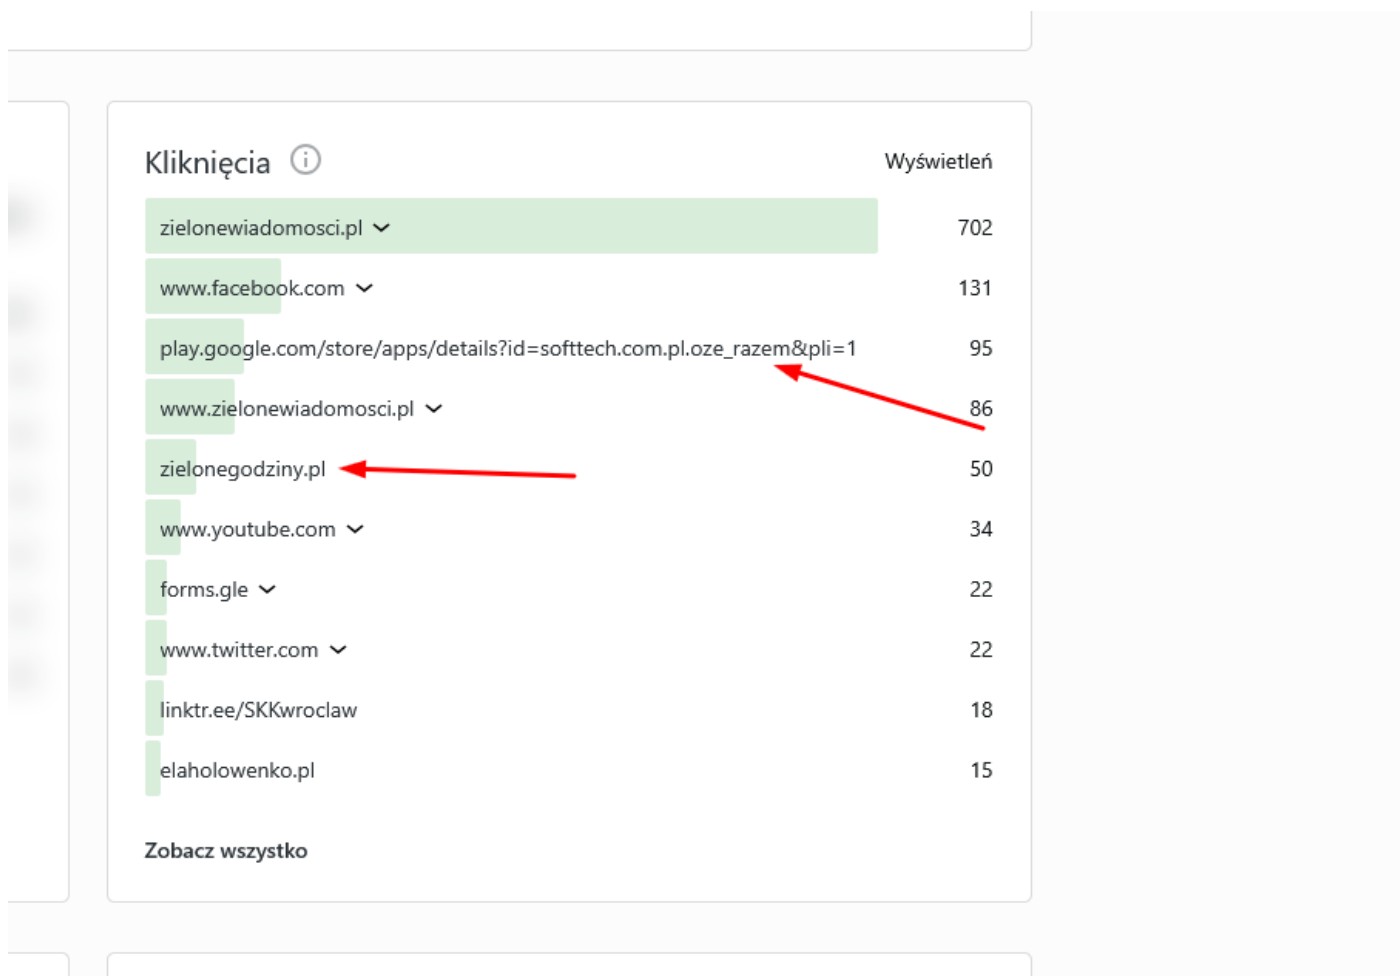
Kliknięcia

Wyświetleń

| | |
|---|---|
| zielonewiadomosci.pl | 702 |
| www.facebook.com | 131 |
| play.google.com/store/apps/details?id=softtech.com.pl.oze_razem&pli=1 | 95 |
| www.zielonewiadomosci.pl | 86 |
| zielonegodziny.pl | 50 |
| www.youtube.com | 34 |
| forms.gle | 22 |
| www.twitter.com | 22 |
| linktr.ee/SKKwroclaw | 18 |
| elaholowenko.pl | 15 |

Zobacz wszystko